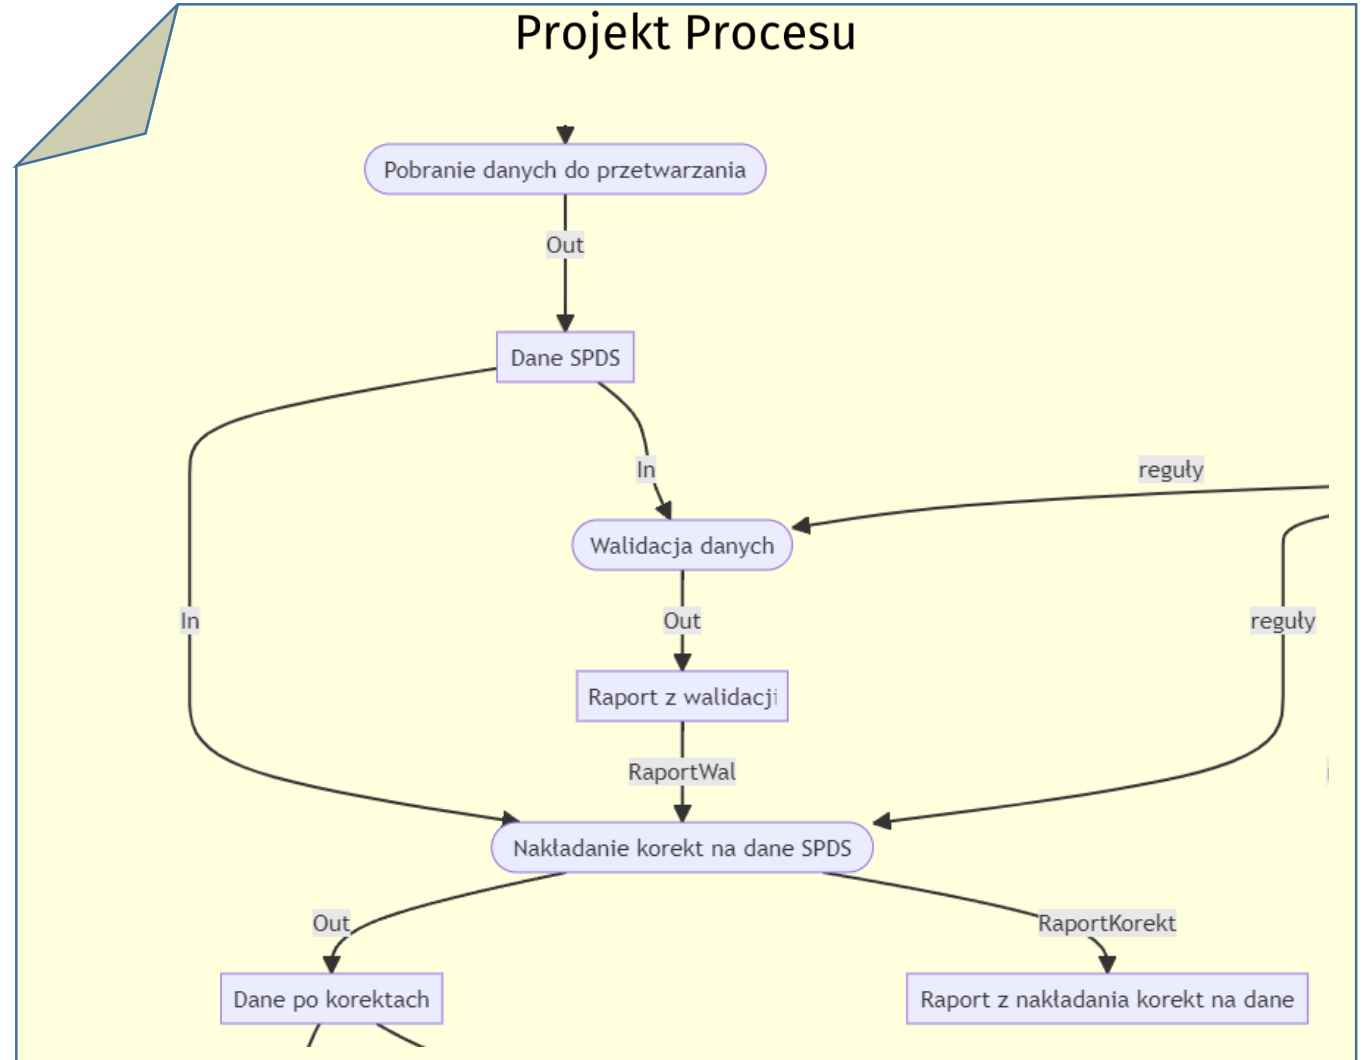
Projekt Procesu

Pobranie danych do przetwarzania

Out

Dane SPDS

In

reguły

Walidacja danych

In

Out

reguły

Raport z walidacji

RaportWal

Nakładanie korekt na dane SPDS

Out

RaportKorekt

Dane po korektach

Raport z nakładania korekt na dane